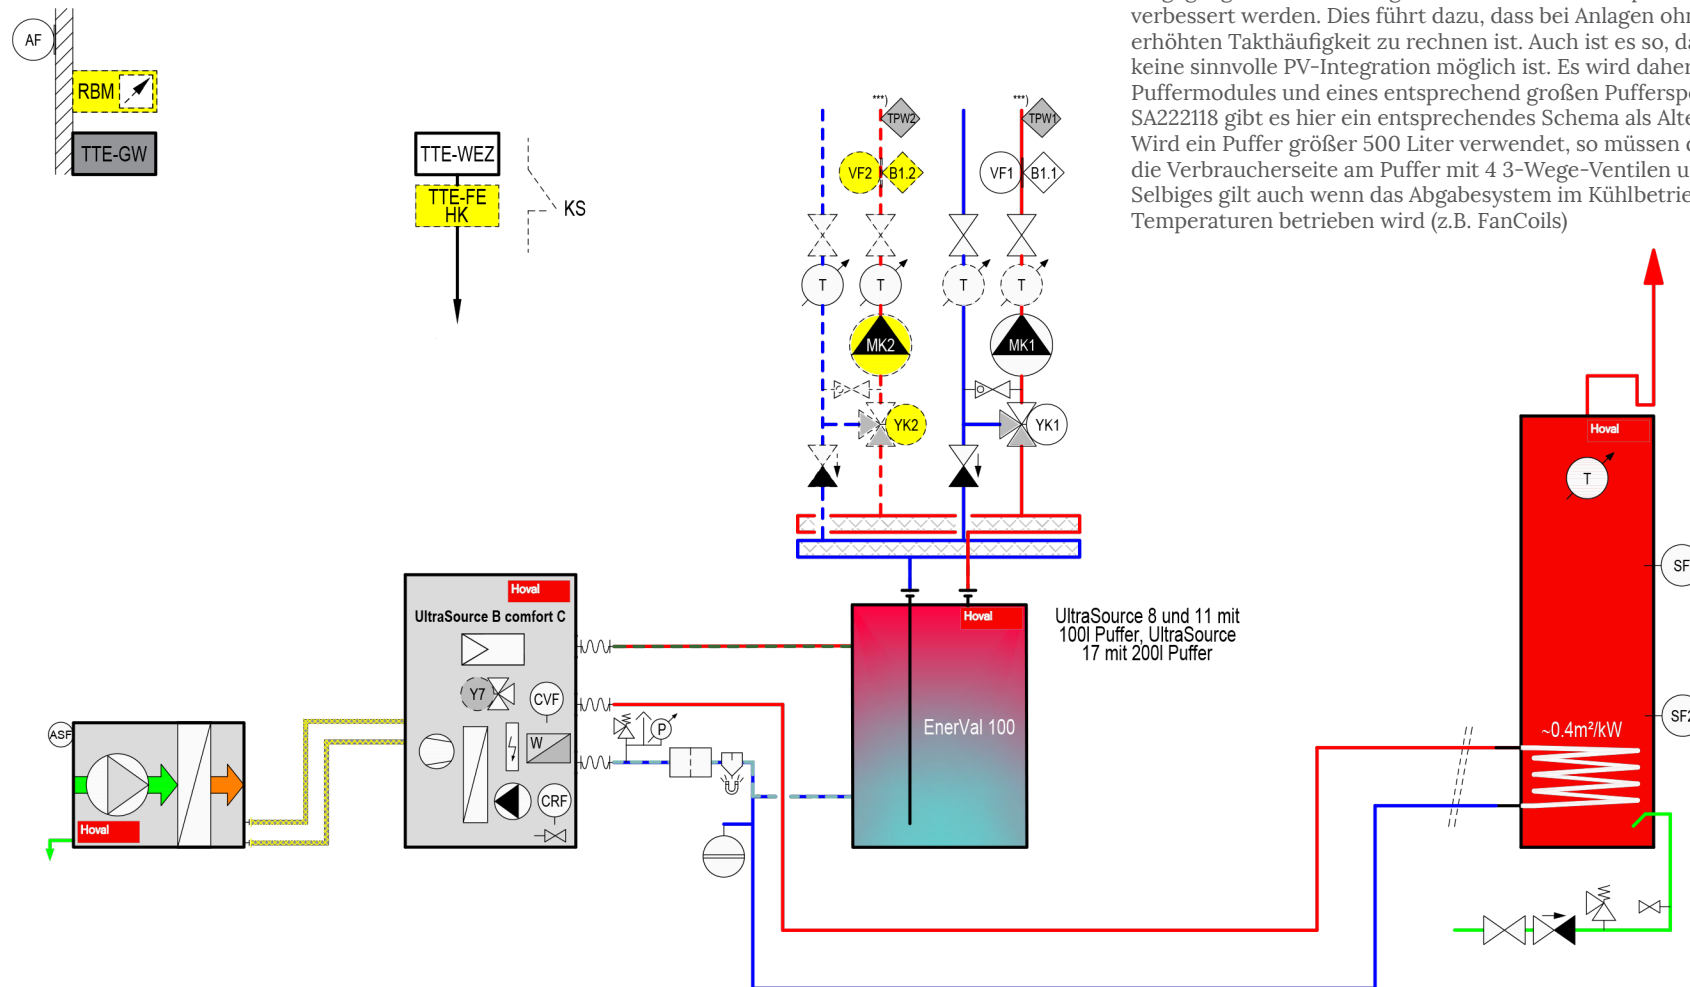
verbessert werden. Dies führt dazu, dass bei Anlagen ohn erhöhten Takthäufigkeit zu rechnen ist. Auch ist es so, da keine sinnvolle PV-Integration möglich ist. Es wird daher Puffermodules und eines entsprechend großen Pufferspe SA222118 gibt es hier ein entsprechendes Schema als Alte Wird ein Puffer größer 500 Liter verwendet, so müssen d die Verbraucherseite am Puffer mit 4 3-Wege-Ventilen u Selbiges gilt auch wenn das Abgabesystem im Kühlbetrie Temperaturen betrieben wird (z.B. FanCoils)

AF
RBM
TTE-GW
TTE-WEZ
TTE-FE HK
KS

***)
TPW2
***)
TPW1
VF2
B1.2
VF1
B1.1
T
T
T
T
MK2
MK1
YK2
YK1

Hoval
UltraSource B comfort C
Y7
CVF
W
CRF
P
ASF
Hoval

Hoval
EnerVal 100
UltraSource 8 und 11 mit 100l Puffer, UltraSource 17 mit 200l Puffer

Hoval
T
SF
SF2
~0.4m²/kW